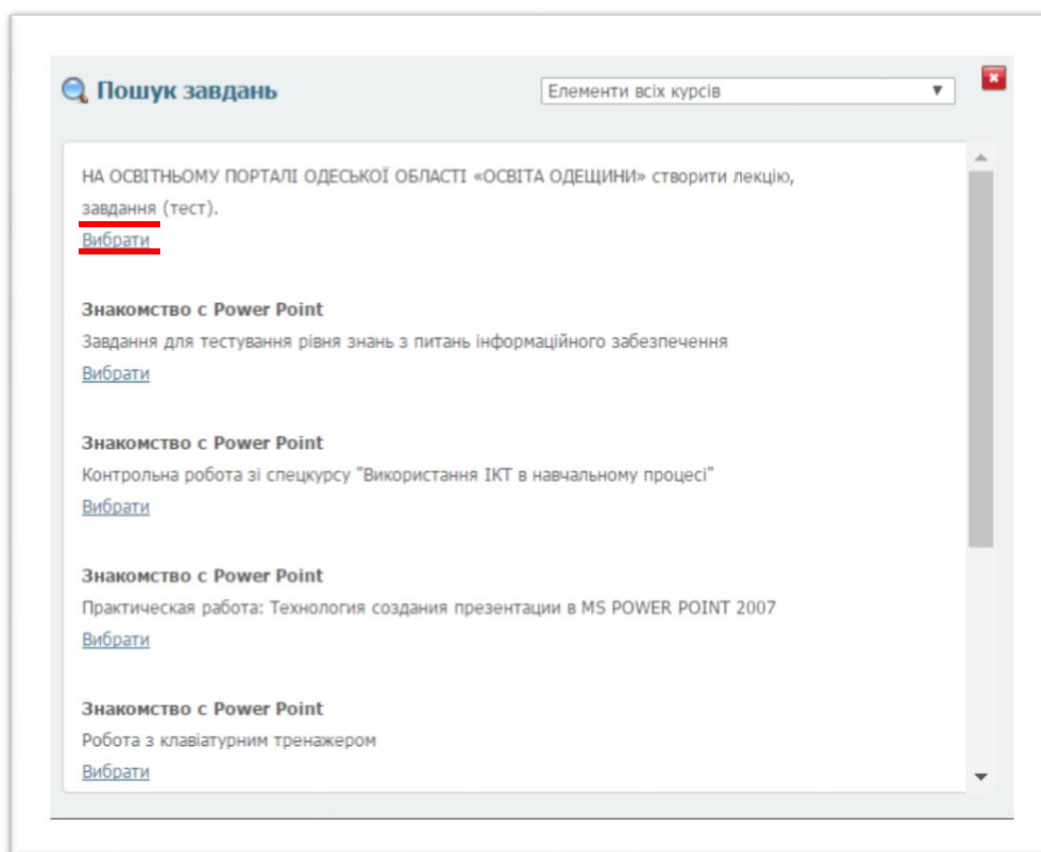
Пошук завдань

Елементи всіх курсів

НА ОСВІТНЬОМУ ПОРТАЛІ ОДЕСЬКОЇ ОБЛАСТІ «ОСВІТА ОДЕЩИНИ» створити лекцію, завдання (тест).
Вибрати

Знакомство с Power Point
Завдання для тестування рівня знань з питань інформаційного забезпечення
Вибрати

Знакомство с Power Point
Контрольна робота зі спецкурсу "Використання ІКТ в навчальному процесі"
Вибрати

Знакомство с Power Point
Практическая работа: Технология создания презентации в MS POWER POINT 2007
Вибрати

Знакомство с Power Point
Робота з клавіатурним тренажером
Вибрати